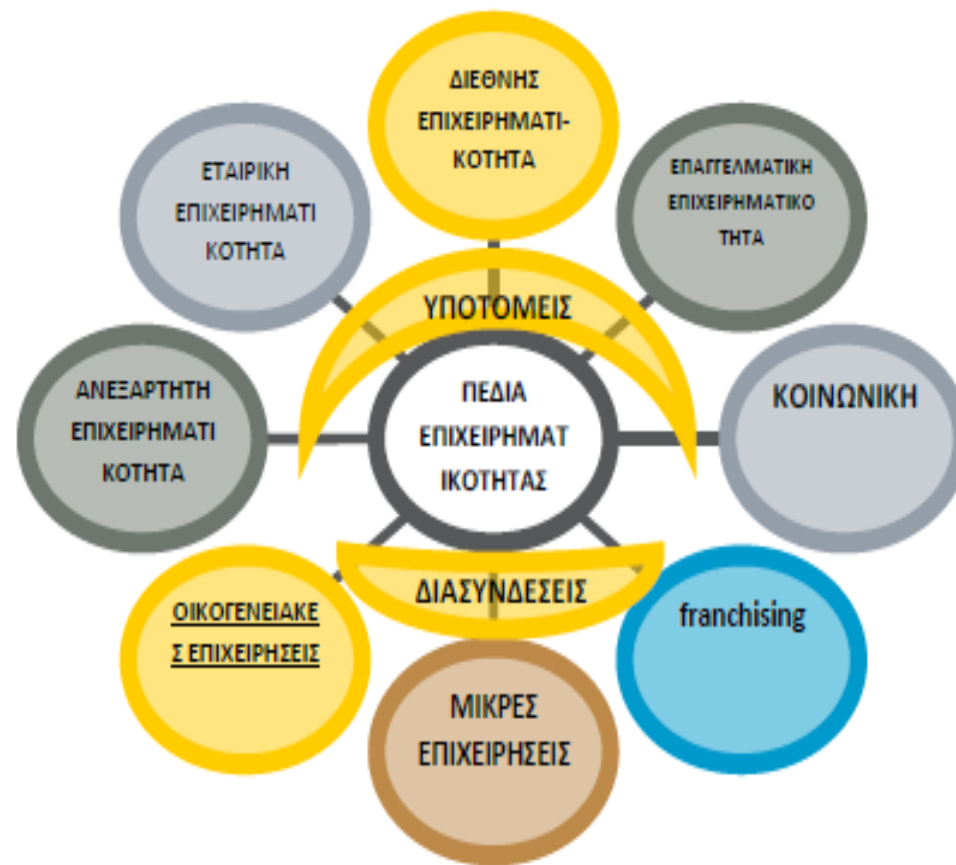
ΔΙΕΘΝΗΣ ΕΠΙΧΕΙΡΗΜΑΤΙ-ΚΟΤΗΤΑ

ΕΤΑΙΡΙΚΗ ΕΠΙΧΕΙΡΗΜΑΤΙ ΚΟΤΗΤΑ

ΕΠΑΓΓΕΛΜΑΤΙΚΗ ΕΠΙΧΕΙΡΗΜΑΤΙΚΟ ΤΗΤΑ

ΥΠΟΤΟΜΕΙΣ

ΑΝΕΞΑΡΤΗΤΗ ΕΠΙΧΕΙΡΗΜΑΤΙ ΚΟΤΗΤΑ

ΠΕΔΙΑ ΕΠΙΧΕΙΡΗΜΑΤ ΙΚΟΤΗΤΑΣ

ΚΟΙΝΩΝΙΚΗ

ΔΙΑΣΥΝΔΕΣΕΙΣ

ΟΙΚΟΓΕΝΕΙΑΚΕ Σ ΕΠΙΧΕΙΡΗΣΕΙΣ

franchising

ΜΙΚΡΕΣ ΕΠΙΧΕΙΡΗΣΕΙΣ